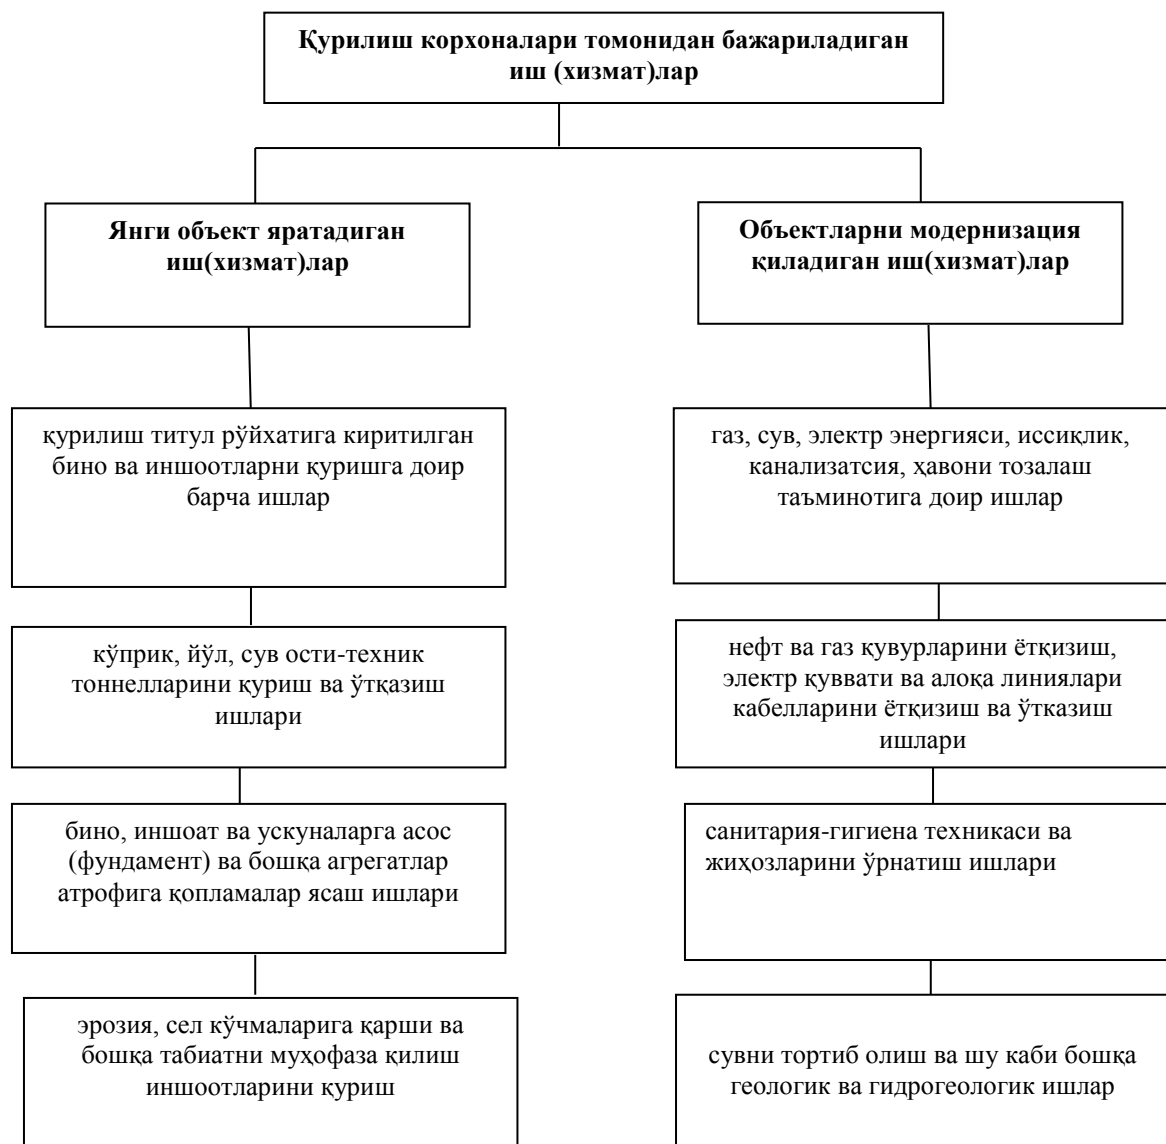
Қурилиш корхоналари томонидан бажариладиган иш (хизмат)лар

Янги объект яратадиган иш(хизмат)лар

Объектларни модернизация қиладиган иш(хизмат)лар

қурилиш титул рўйхатига киритилган бино ва иншоотларни қуришга доир барча ишлар

кўприк, йўл, сув ости-техник тоннелларини қуриш ва ўтказиш ишлари

бино, иншоат ва ускуналарга асос (фундамент) ва бошқа агрегатлар атрофига қопламалар ясаш ишлари

эрозия, сел кўчмаларига қарши ва бошқа табиатни муҳофаза қилиш иншоотларини қуриш

газ, сув, электр энергияси, иссиқлик, канализатсия, ҳавони тозалаш таъминотига доир ишлар

нефт ва газ қувурларини ётқизиш, электр қуввати ва алоқа линиялари кабелларини ётқизиш ва ўтказиш ишлари

санитария-гигиена техникаси ва жиҳозларини ўрнатиш ишлари

сувни тортиб олиш ва шу каби бошқа геологик ва гидрогеологик ишлар